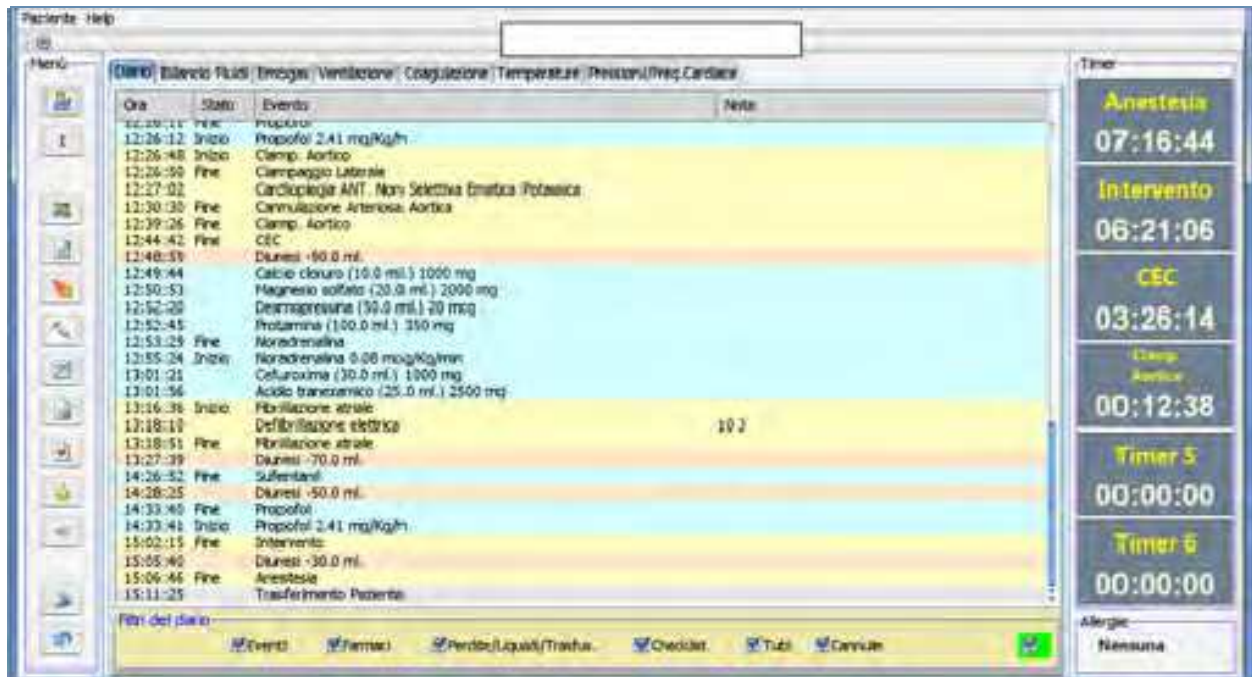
Paziente Help

Menù

Diario | Bilancio Fluidi | Emogas | Ventilazione | Coagulazione | Temperature | Pressioni/Freq.Cardiaca

| Ora | Stato | Evento | Note |
|---|---|---|---|
| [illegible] | Fine | Propofol | |
| 12:26:12 | Inizio | Propofol 2.41 mg/Kg/h | |
| 12:26:48 | Inizio | Clamp. Aortico | |
| 12:26:50 | Fine | Clampaggio Laterale | |
| 12:27:02 | | Cardioplegia ANT. Non Selettiva Ematica Potassica | |
| 12:30:30 | Fine | Cannulazione Arteriosa Aortica | |
| 12:39:26 | Fine | Clamp. Aortico | |
| 12:44:42 | Fine | CEC | |
| 12:48:59 | | Diuresi -90.0 ml. | |
| 12:49:44 | | Calcio cloruro (10.0 ml.) 1000 mg | |
| 12:50:53 | | Magnesio solfato (20.0 ml.) 2000 mg | |
| 12:52:20 | | Desmopressina (50.0 ml.) 20 mcg | |
| 12:52:45 | | Protamina (100.0 ml.) 350 mg | |
| 12:53:29 | Fine | Noradrenalina | |
| 12:55:24 | Inizio | Noradrenalina 0.08 mcg/Kg/min | |
| 13:01:21 | | Cefuroxima (30.0 ml.) 1000 mg | |
| 13:01:56 | | Acido tranexamico (25.0 ml.) 2500 mg | |
| 13:16:36 | Inizio | Fibrillazione atriale | |
| 13:18:10 | | Defibrillazione elettrica | 10 J |
| 13:18:51 | Fine | Fibrillazione atriale | |
| 13:27:39 | | Diuresi -70.0 ml. | |
| 14:26:52 | Fine | Sufentanil | |
| 14:28:25 | | Diuresi -50.0 ml. | |
| 14:33:40 | Fine | Propofol | |
| 14:33:41 | Inizio | Propofol 2.41 mg/Kg/h | |
| 15:02:15 | Fine | Intervento | |
| 15:05:40 | | Diuresi -30.0 ml. | |
| 15:06:46 | Fine | Anestesia | |
| 15:11:25 | | Trasferimento Paziente | |

Filtri del diario
Eventi  Farmaci  Perdite/Liquidi/Trasfus.  Checklist  Tubi  Cannule

Timer
Anestesia
07:16:44
Intervento
06:21:06
CEC
03:26:14
Clamp. Aortico
00:12:38
Timer 5
00:00:00
Timer 6
00:00:00

Allergie
Nessuna